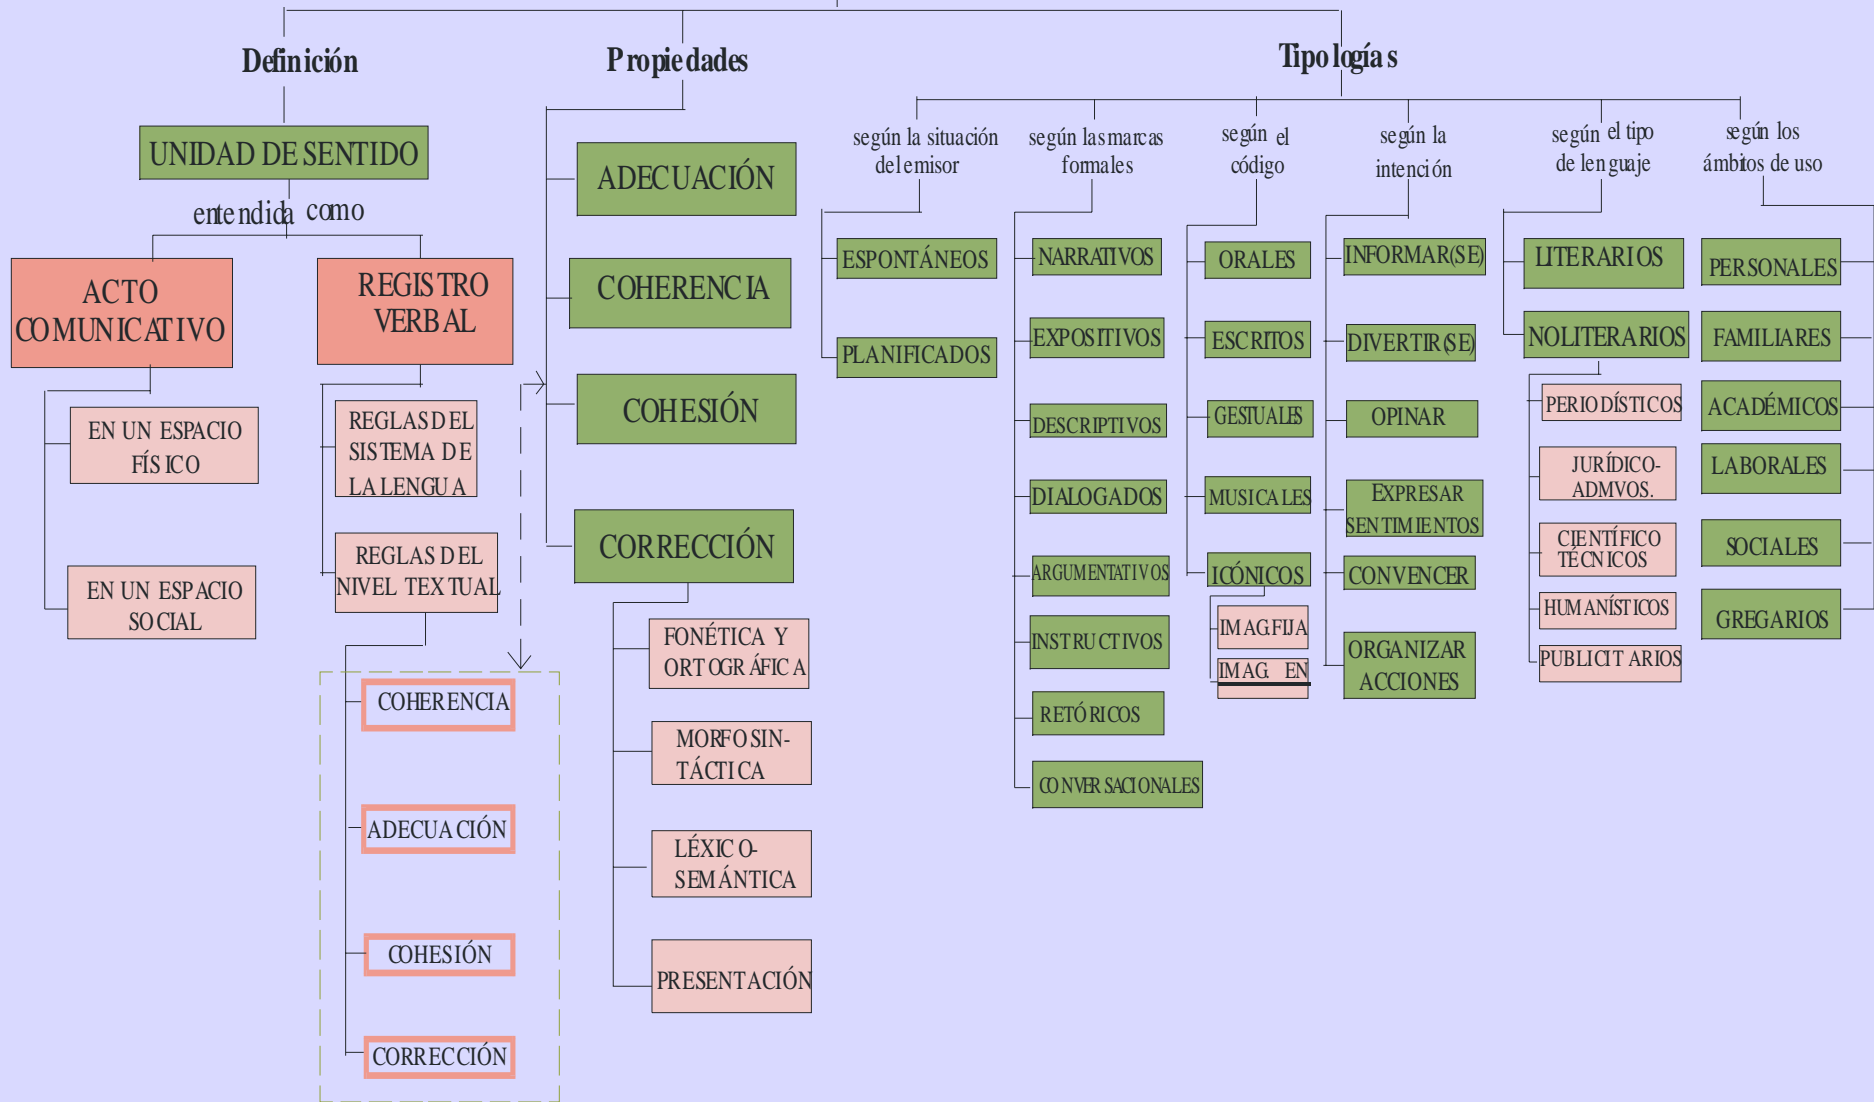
Definición

UNIDAD DE SENTIDO

entendida como

ACTO COMUNICATIVO

EN UN ESPACIO FÍSICO

EN UN ESPACIO SOCIAL

REGISTRO VERBAL

REGLAS DEL SISTEMA DE LA LENGUA

REGLAS DEL NIVEL TEXTUAL

COHERENCIA

ADECUACIÓN

COHESIÓN

CORRECCIÓN

Propiedades

ADECUACIÓN

COHERENCIA

COHESIÓN

CORRECCIÓN

FONÉTICA Y ORTOGRÁFICA

MORFOSIN-TÁCTICA

LÉXICO-SEMÁNTICA

PRESENTACIÓN

Tipologías

según la situación del emisor

ESPONTÁNEOS

PLANIFICADOS

según las marcas formales

NARRATIVOS

EXPOSITIVOS

DESCRIPTIVOS

DIALOGADOS

ARGUMENTATIVOS

INSTRUCTIVOS

RETÓRICOS

CONVERSACIONALES

según el código

ORALES

ESCRITOS

GESTUALES

MUSICALES

ICÓNICOS

IMAG.FIJA

IMAG. EN

según la intención

INFORMAR(SE)

DIVERTIR(SE)

OPINAR

EXPRESAR SENTIMIENTOS

CONVENCER

ORGANIZAR ACCIONES

según el tipo de lenguaje

LITERARIOS

NOLITERARIOS

PERIODÍSTICOS

JURÍDICO-ADMVOS.

CIENTÍFICO TÉCNICOS

HUMANÍSTICOS

PUBLICITARIOS

según los ámbitos de uso

PERSONALES

FAMILIARES

ACADÉMICOS

LABORALES

SOCIALES

GREGARIOS